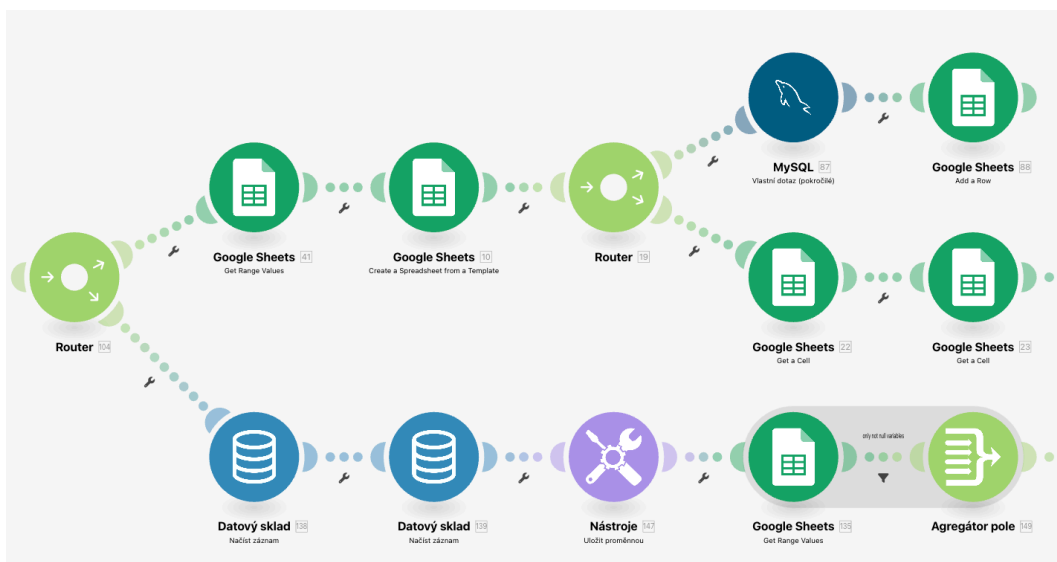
MySQL 87
Vlastní dotaz (pokročilé)

Google Sheets 88
Add a Row

Google Sheets 41
Get Range Values

Google Sheets 10
Create a Spreadsheet from a Template

Router 19

Router 104

Google Sheets 22
Get a Cell

Google Sheets 23
Get a Cell

only not null variables

Datový sklad 138
Načíst záznam

Datový sklad 139
Načíst záznam

Nástroje 147
Uložit proměnnou

Google Sheets 135
Get Range Values

Agregátor pole 149